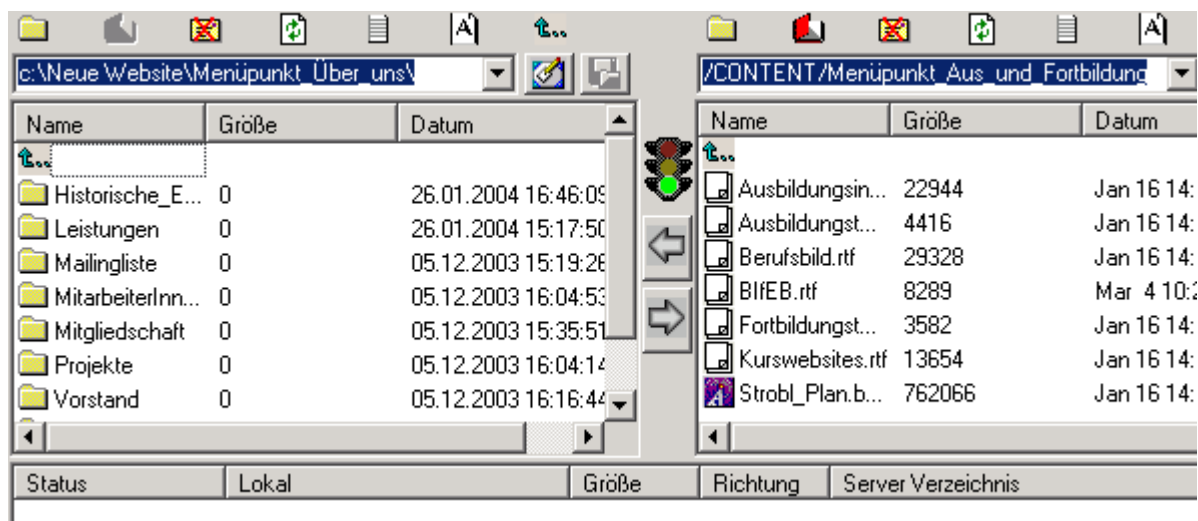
c:\Neue Website\Menüpunkt_Über_uns\

/CONTENT/Menüpunkt_Aus_und_Fortbildung

| Name | Größe | Datum |
|---|---|---|
| Historische_E... | 0 | 26.01.2004 16:46:09 |
| Leistungen | 0 | 26.01.2004 15:17:50 |
| Mailingliste | 0 | 05.12.2003 15:19:26 |
| MitarbeiterInn... | 0 | 05.12.2003 16:04:53 |
| Mitgliedschaft | 0 | 05.12.2003 15:35:51 |
| Projekte | 0 | 05.12.2003 16:04:14 |
| Vorstand | 0 | 05.12.2003 16:16:44 |

| Name | Größe | Datum |
|---|---|---|
| Ausbildungsin... | 22944 | Jan 16 14: |
| Ausbildungst... | 4416 | Jan 16 14: |
| Berufsbild.rtf | 29328 | Jan 16 14: |
| BIfEB.rtf | 8289 | Mar 4 10:2 |
| Fortbildungst... | 3582 | Jan 16 14: |
| Kurswebsites.rtf | 13654 | Jan 16 14: |
| Strobl_Plan.b... | 762066 | Jan 16 14: |

| Status | Lokal | Größe | Richtung | Server Verzeichnis |
|---|---|---|---|---|